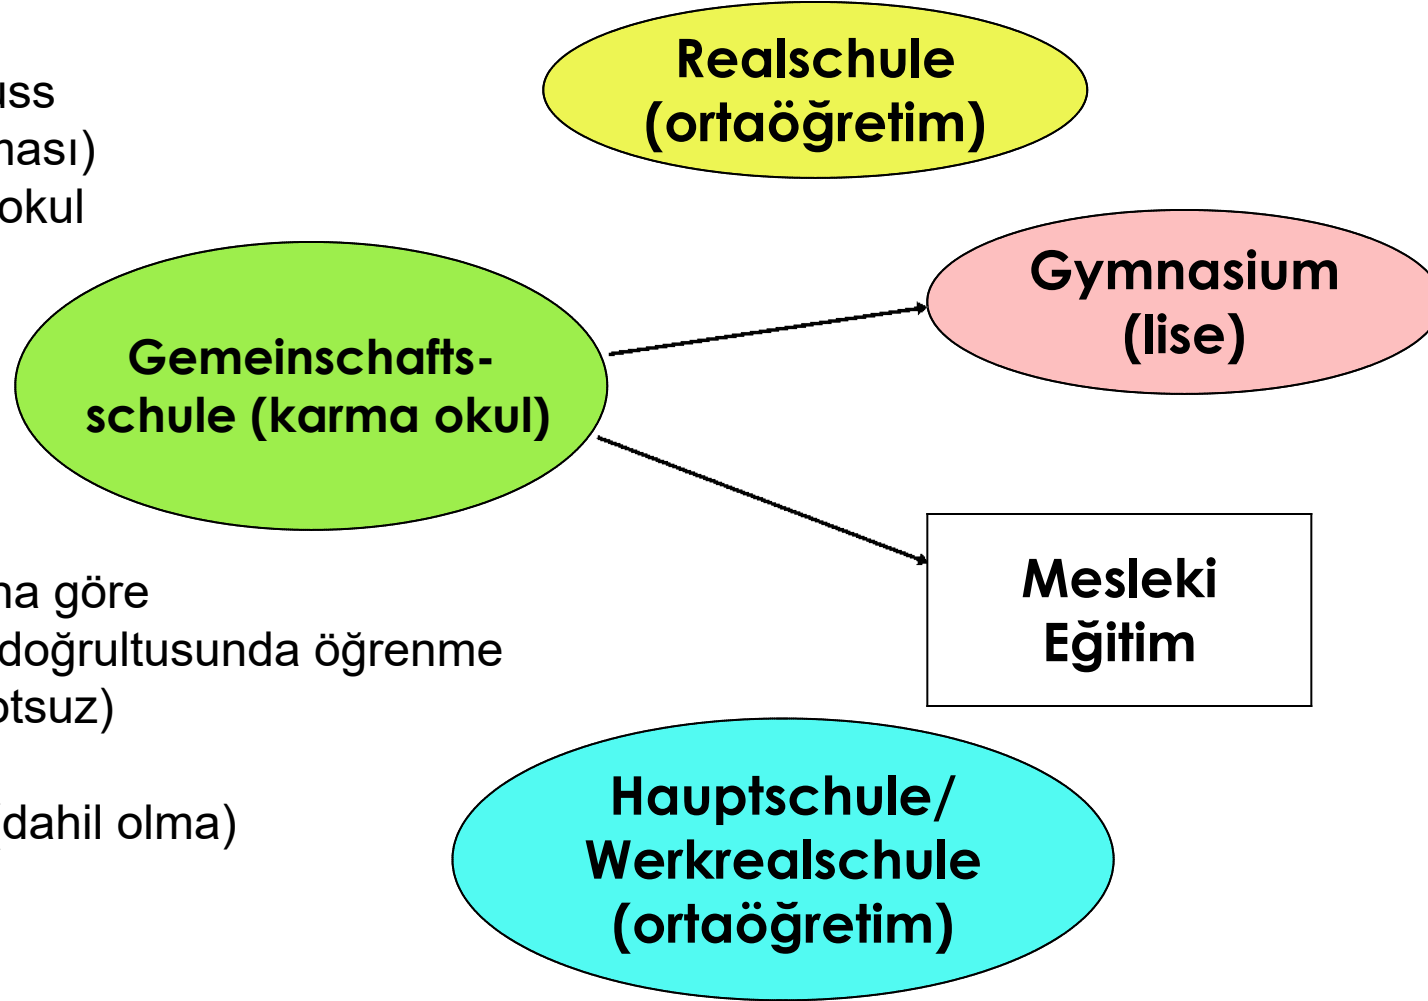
uss
ması)
okul

Realschule (ortaöğretim)

Gymnasium (lise)

Gemeinschaftsschule (karma okul)

Mesleki Eğitim

na göre
doğrultusunda öğrenme
otsuz)

(dahil olma)

Hauptschule/ Werkrealschule (ortaöğretim)